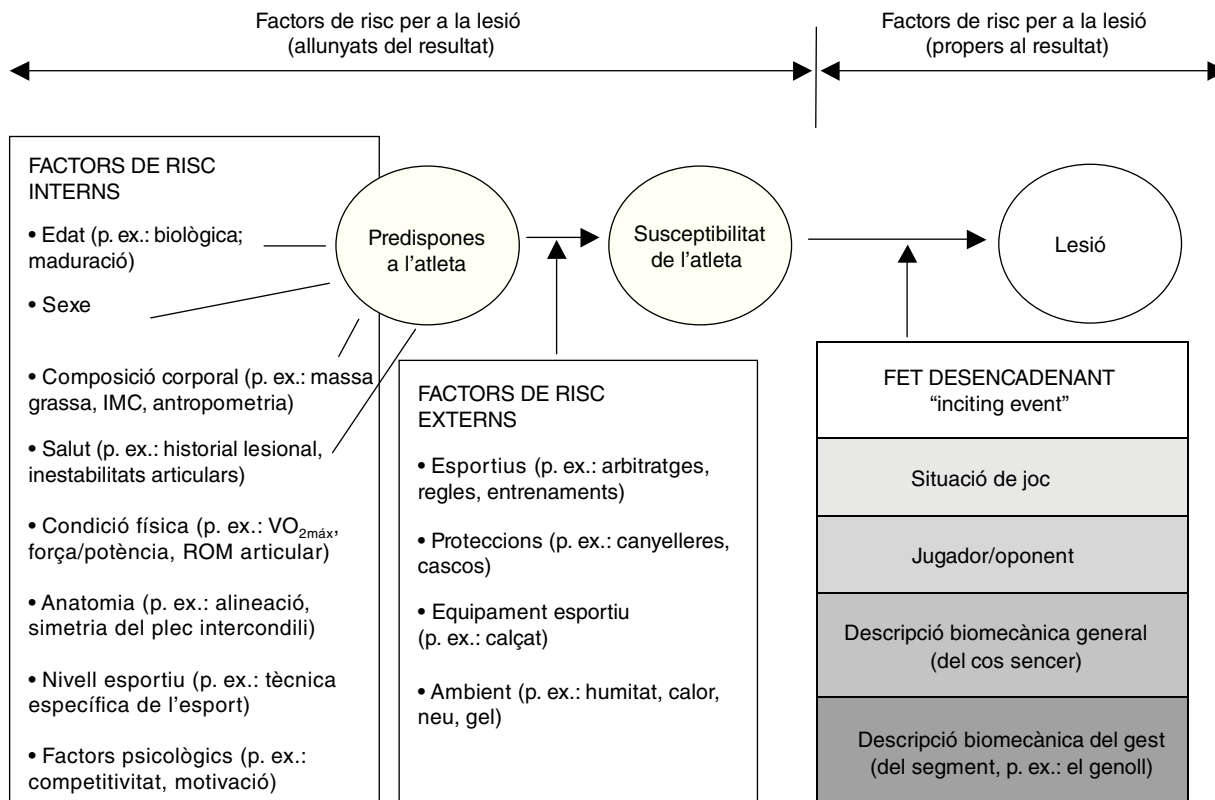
Factors de risc per a la lesió
(allunyats del resultat)

Factors de risc per a la lesió
(propers al resultat)

FACTORS DE RISC INTERNS

• Edat (p. ex.: biològica; maduració)

• Sexe

• Composició corporal (p. ex.: massa grassa, IMC, antropometria)

• Salut (p. ex.: historial lesional, inestabilitats articulars)

• Condició física (p. ex.: $VO_{2màx}$, força/potència, ROM articular)

• Anatomia (p. ex.: alineació, simetria del plec intercondili)

• Nivell esportiu (p. ex.: tècnica específica de l'esport)

• Factors psicològics (p. ex.: competitivitat, motivació)

Predispones a l'atleta

Susceptibilitat de l'atleta

Lesió

FACTORS DE RISC EXTERNS

• Esportius (p. ex.: arbitratges, regles, entrenaments)

• Proteccions (p. ex.: canyelleres, cascos)

• Equipament esportiu (p. ex.: calçat)

• Ambient (p. ex.: humitat, calor, neu, gel)

FET DESENCADENANT
"inciting event"

Situació de joc

Jugador/oponent

Descripció biomecànica general (del cos sencer)

Descripció biomecànica del gest (del segment, p. ex.: el genoll)